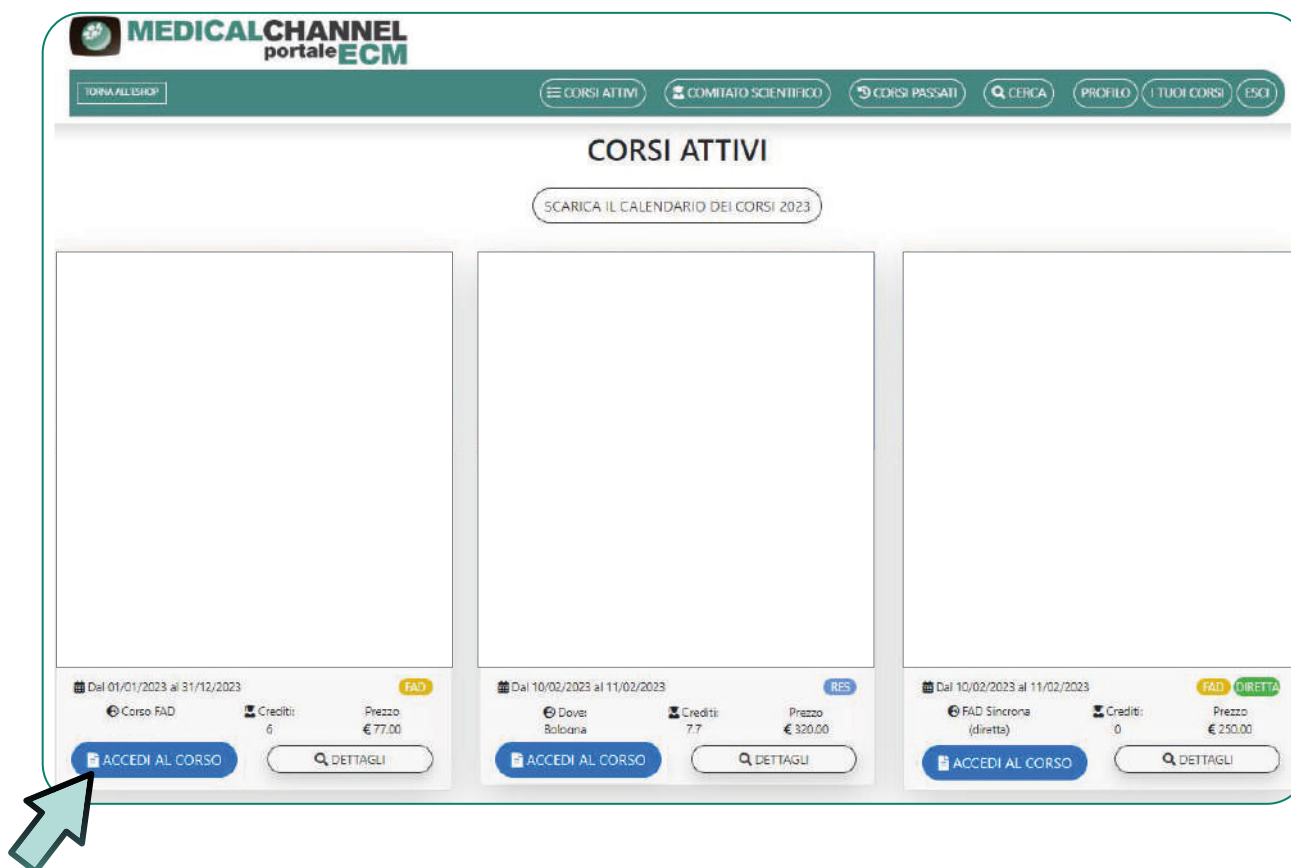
MEDICALCHANNEL
portaleECM

TORNA ALL'ESHOP

CORSI ATTIVI
COMITATO SCIENTIFICO
CORSI PASSATI
CERCA
PROFILO
I TUOI CORSI
ESCI

CORSI ATTIVI

SCARICA IL CALENDARIO DEI CORSI 2023

Dal 01/01/2023 al 31/12/2023
FAD
Corso FAD
Crediti: 6
Prezzo € 77.00
ACCEDI AL CORSO
DETTAGLI

Dal 10/02/2023 al 11/02/2023
RES
Dove: Bologna
Crediti: 7.7
Prezzo € 320.00
ACCEDI AL CORSO
DETTAGLI

Dal 10/02/2023 al 11/02/2023
FAD
DIRETTA
FAD Sincrona (diretta)
Crediti: 0
Prezzo € 250.00
ACCEDI AL CORSO
DETTAGLI